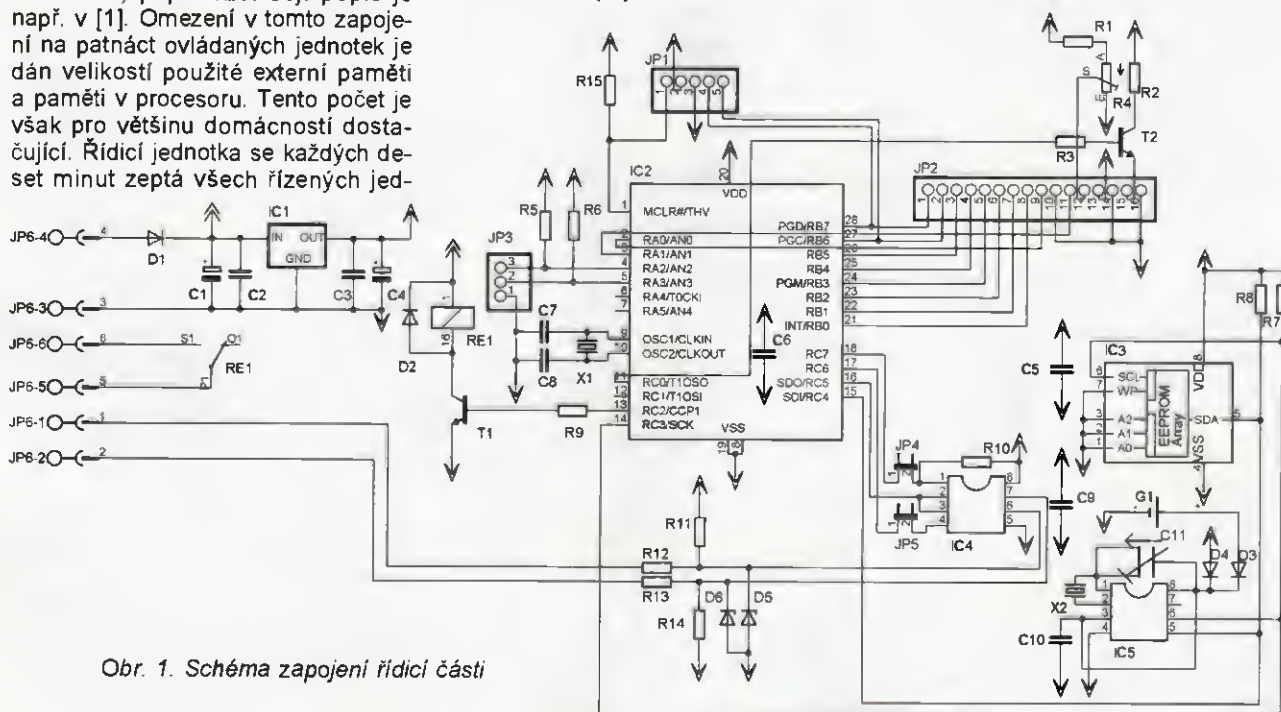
např. v [1]. Omezení v tomto zapojení na patnáct ovládaných jednotek je dán velikostí použité externí paměti a paměti v procesoru. Tento počet je však pro většinu domácností dostačující. Řídicí jednotka se každých deset minut zeptá všech řízených jed-

Obr. 1. Schéma zapojení řídicí části

JP6-4
D1
IC1
IN
OUT
GND
C1
C2
C3
C4
JP6-3
JP6-6
S1
O1
RE1
JP6-5
JP6-1
JP6-2
D2
RE1
T1
R9
JP3
R5
R6
R15
JP1
IC2
MCLR#/THV
VDD
RA0/AN0
RA1/AN1
RA2/AN2
RA3/AN3
RA4/T0CKI
RA5/AN4
OSC1/CLKIN
OSC2/CLKOUT
RC0/T1OSO
RC1/T1OSI
RC2/CCP1
RC3/SCK
VSS
PGD/RB7
PGC/RB6
RB5
RB4
PGM/RB3
RB2
RB1
INT/RB0
RC7
RC6
SDO/RC5
SDI/RC4
C6
C7
C8
X1
JP2
R1
R2
R3
R4
T2
R8
R7
C5
IC3
SCL
WP
A2
A1
A0
EEPROM
Array
VDD
SDA
VSS
JP4
JP5
R10
IC4
C9
G1
C11
D4
D3
X2
C10
IC5
R11
R12
R13
R14
D6
D5